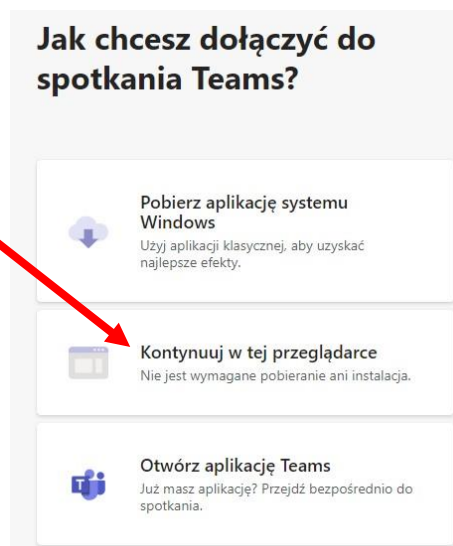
Jak chcesz dołączyć do spotkania Teams?

Pobierz aplikację systemu Windows
Użyj aplikacji klasycznej, aby uzyskać najlepsze efekty.

Kontynuuj w tej przeglądarce
Nie jest wymagane pobieranie ani instalacja.

Otwórz aplikację Teams
Już masz aplikację? Przejdź bezpośrednio do spotkania.